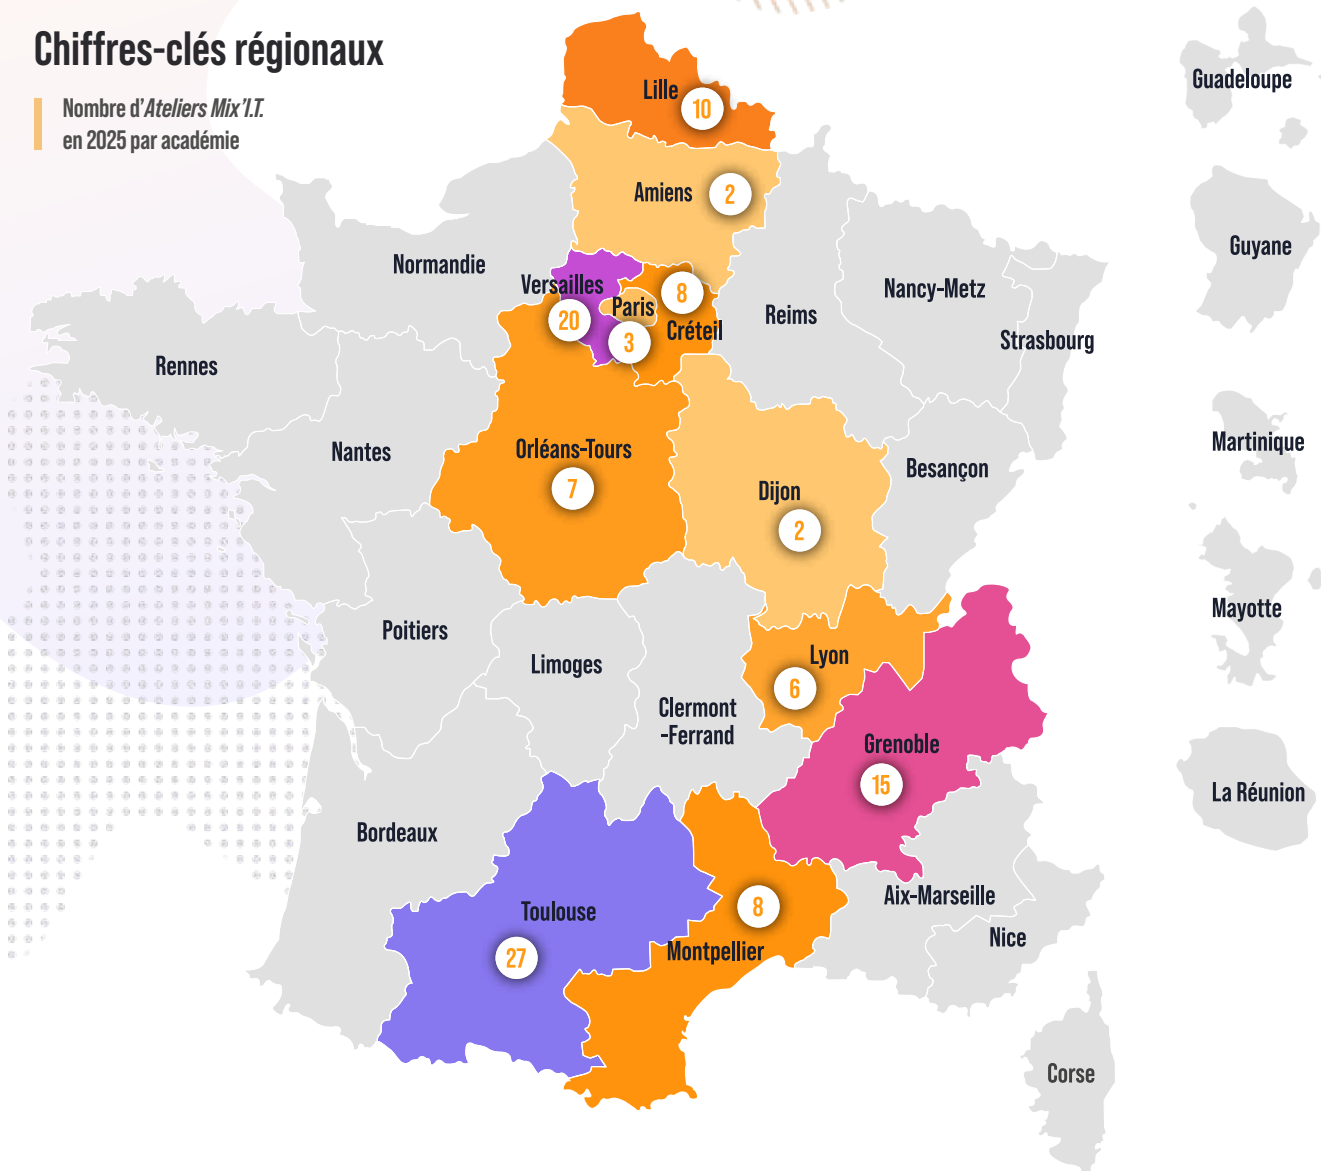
Chiffres-clés régionaux

Nombre d'*Ateliers Mix'I.T.* en 2025 par académie

Lille 10

Amiens 2

Normandie

Versailles 20

Paris 3

8 Créteil

Reims

Nancy-Metz

Strasbourg

Rennes

Nantes

Orléans-Tours 7

Dijon 2

Besançon

Poitiers

Limoges

Clermont -Ferrand

Lyon 6

Grenoble 15

Bordeaux

Toulouse 27

8 Montpellier

Aix-Marseille

Nice

Corse

Guadeloupe

Guyane

Martinique

Mayotte

La Réunion